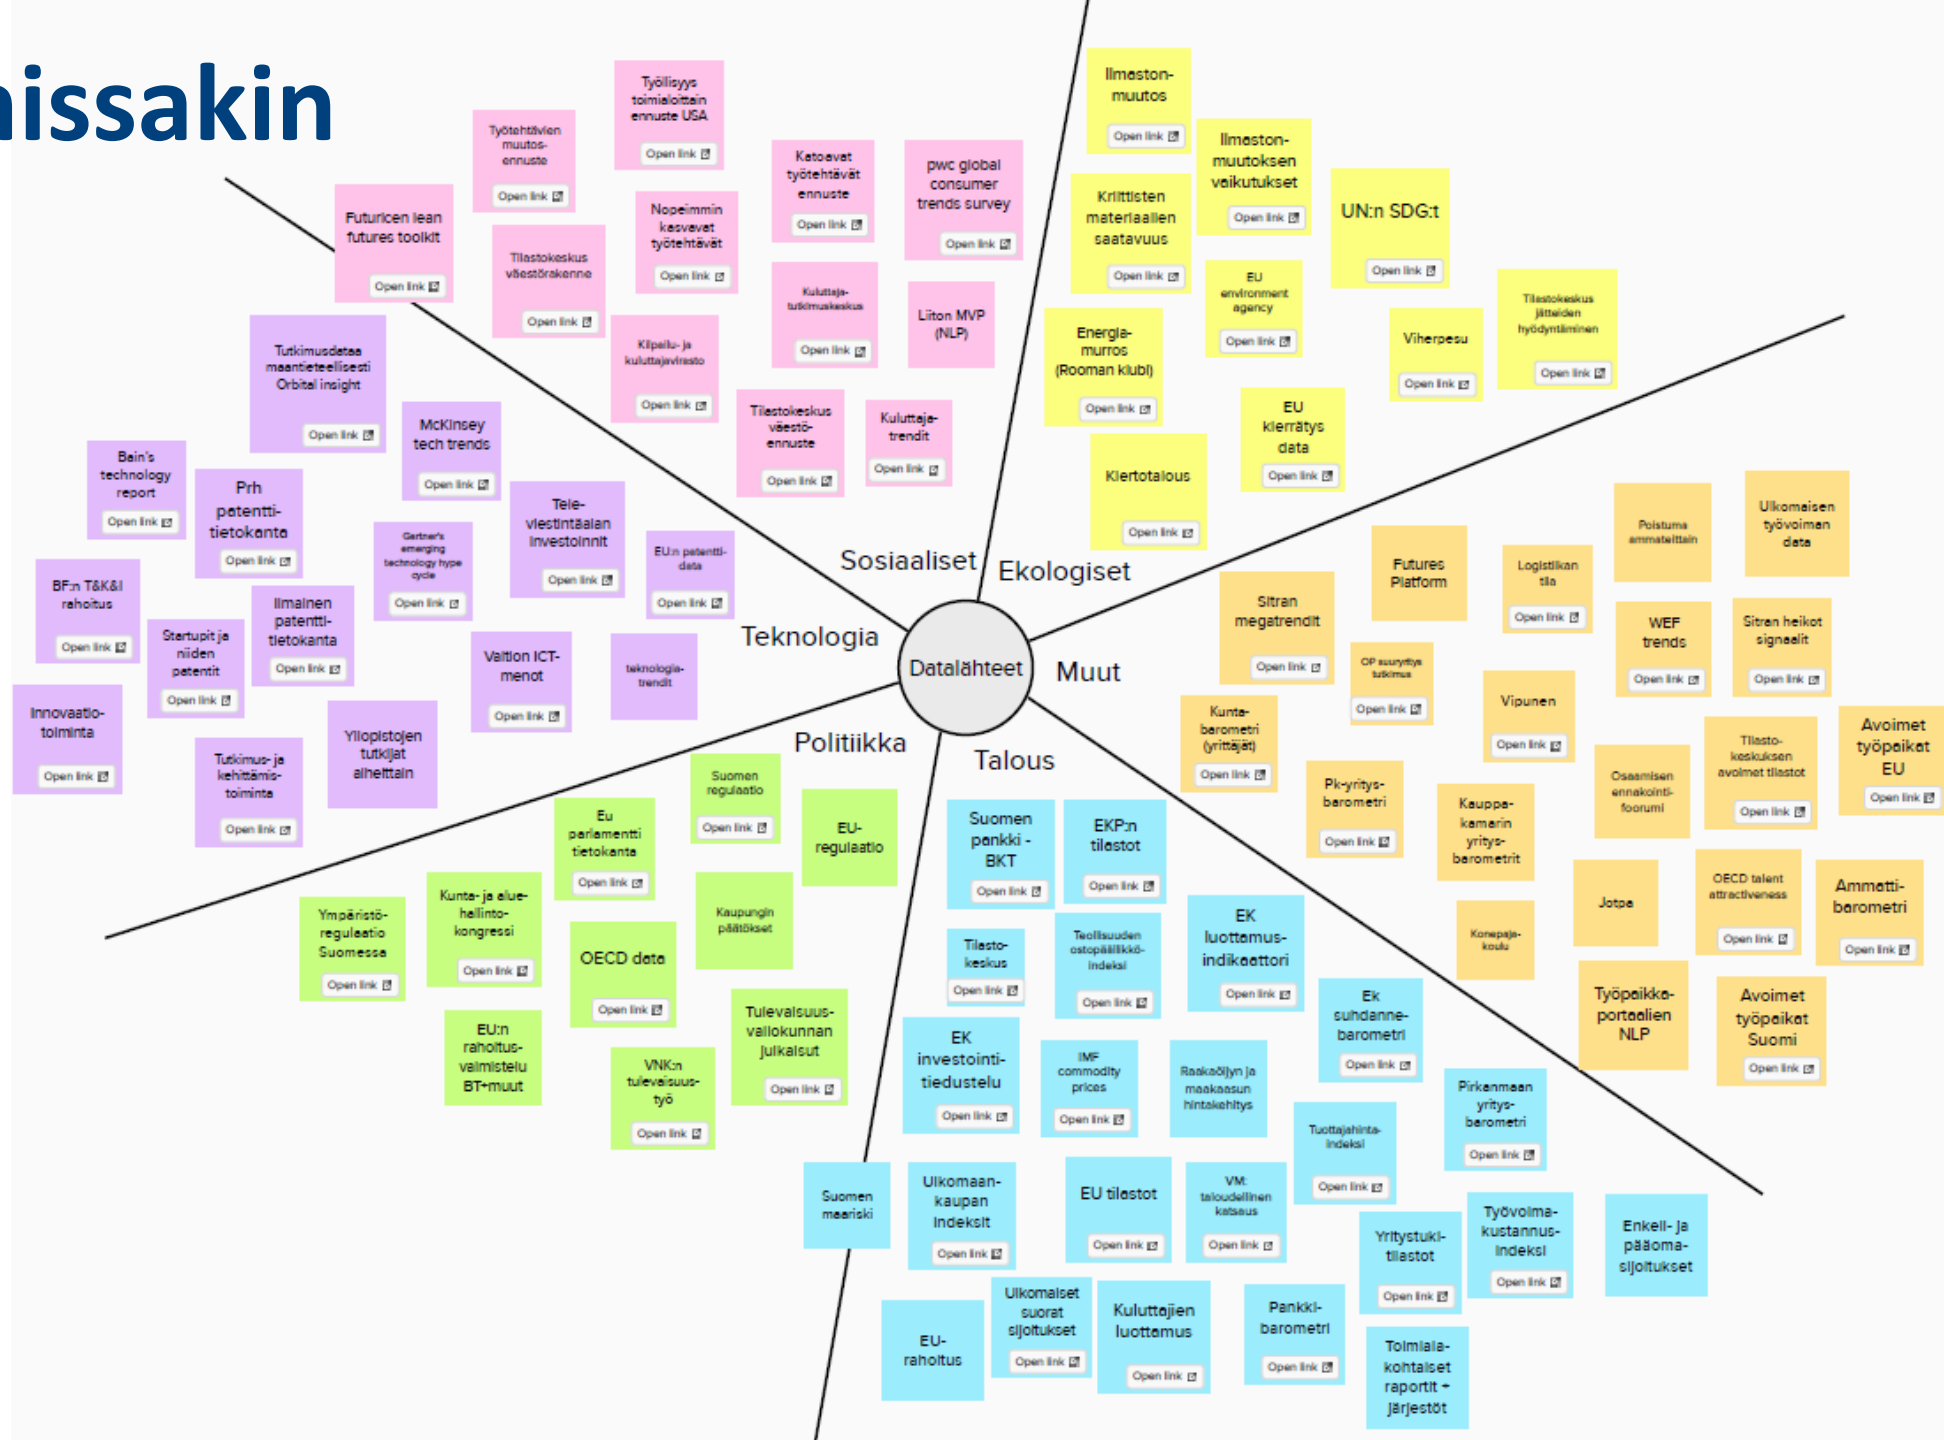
issakin

Datalähteet

Sosiaaliset

Ekologiset

Teknologia

Muut

Politiikka

Talous

Työllisyys toimialoittain ennuste USA
Open link

Työtehtävien muutosennuste
Open link

Futuricen lean futures toolkit
Open link

Tilastokeskus väestörakenne
Open link

Nopeimmin kasvavat työtehtävät
Open link

Katoavat työtehtävät ennuste
Open link

pwc global consumer trends survey
Open link

Kuluttajatutkimuskeskus
Open link

Liiton MVP (NLP)

Kilpailu- ja kuluttajavirasto
Open link

Tilastokeskus väestöennuste
Open link

Kuluttajatrendit
Open link

Ilmastonmuutos
Open link

Ilmastonmuutoksen vaikutukset
Open link

Kriittisten materiaalien saatavuus
Open link

UN:n SDG:t
Open link

EU environment agency
Open link

Energiamurros (Rooman klubi)
Open link

Viherpesu
Open link

Tilastokeskus jätteiden hyödyntäminen
Open link

EU kierrätys data
Open link

Kiertotalous
Open link

Tutkimusdataa maantieteellisesti Orbital insight
Open link

McKinsey tech trends
Open link

Bain's technology report
Open link

Prh patenttitietokanta
Open link

Televiestintäalan investoinnit
Open link

Gartner's emerging technology hype cycle
Open link

EU:n patenttidata
Open link

BF:n T&K&I rahoitus
Open link

Startupit ja niiden patentit
Open link

Ilmainen patenttitietokanta
Open link

Valtion ICT-menot
Open link

teknologiatrendit

Innovaatiotoiminta
Open link

Tutkimus- ja kehittämistoiminta
Open link

Yliopistojen tutkijat aiheittain

Suomen regulaatio
Open link

Eu parlamentti tietokanta
Open link

EU-regulaatio

Ympäristöregulaatio Suomessa
Open link

Kunta- ja aluehallintokongressi
Open link

Kaupungin päätökset

OECD data
Open link

EU:n rahoitusvalmistelu BT+muut

VNK:n tulevaisuustyö
Open link

Tulevaisuusvaliokunnan julkaisut
Open link

Suomen pankki - BKT
Open link

EKP:n tilastot
Open link

Tilastokeskus
Open link

Teollisuuden ostopäällikköindeksi
Open link

EK luottamusindikaattori
Open link

EK investointitiedustelu
Open link

IMF commodity prices
Open link

Raakaöljyn ja maakaasun hintakehitys

Ek suhdannebarometri
Open link

Suomen maariski

Ulkomaankaupan indeksit
Open link

EU tilastot
Open link

VM: taloudellinen katsaus
Open link

Tuottajahintaindeksi
Open link

Pirkanmaan yritysbarometri
Open link

EU-rahoitus

Ulkomaiset suorat sijoitukset
Open link

Kuluttajien luottamus
Open link

Pankkibarometri
Open link

Yritystukitilastot
Open link

Työvoimakustannusindeksi
Open link

Enkeli- ja pääomasijoitukset

Toimialakohtaiset raportit + järjestöt

Sitran megatrendit
Open link

Futures Platform

Logistiikan tila
Open link

Poistuma ammateittain

Ulkomaisen työvoiman data

OP suuryritystutkimus
Open link

WEF trends
Open link

Sitran heikot signaalit
Open link

Kuntabarometri (yrittäjät)
Open link

Vipunen
Open link

Avoimet työpaikat EU
Open link

Pk-yritysbarometri
Open link

Kauppakamarin yritysbarometrit

Osaamisen ennakointifoorumi

Tilastokeskuksen avoimet tilastot
Open link

Jotpa

Konepajakoulu

OECD talent attractiveness
Open link

Ammattibarometri
Open link

Työpaikkaportaalien NLP

Avoimet työpaikat Suomi
Open link